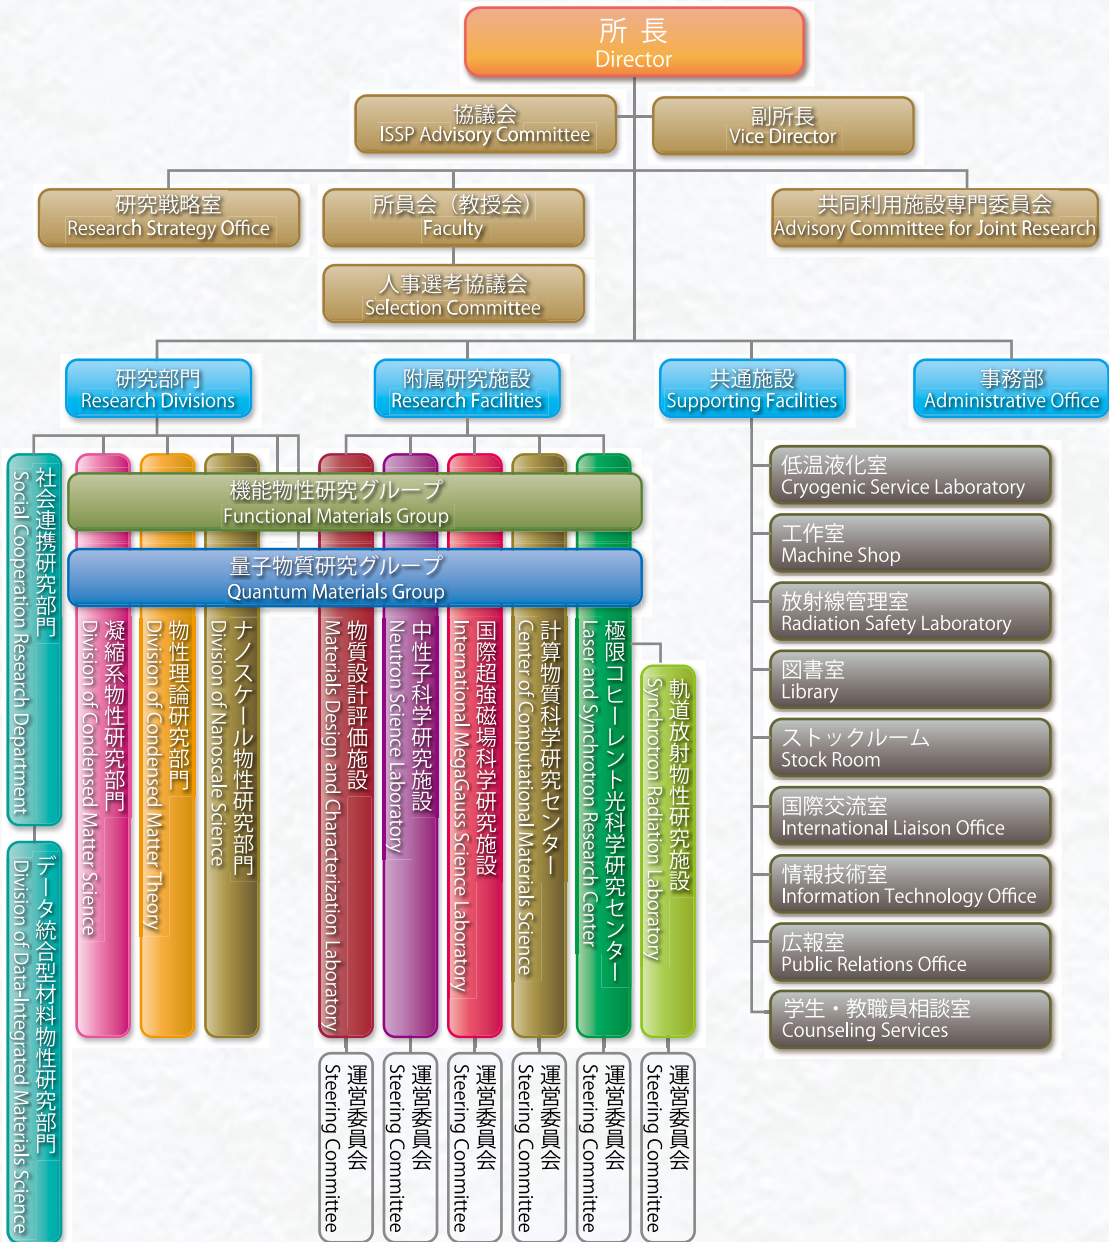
所 長
Director

協議会
ISSP Advisory Committee

副所長
Vice Director

研究戦略室
Research Strategy Office

所員会（教授会）
Faculty

共同利用施設専門委員会
Advisory Committee for Joint Research

人事選考協議会
Selection Committee

研究部門
Research Divisions

附属研究施設
Research Facilities

共通施設
Supporting Facilities

事務部
Administrative Office

社会連携研究部門
Social Cooperation Research Department

データ統合型材料物性研究部門
Division of Data-Integrated Materials Science

機能物性研究グループ
Functional Materials Group

量子物質研究グループ
Quantum Materials Group

凝縮系物性研究部門
Division of Condensed Matter Science

物性理論研究部門
Division of Condensed Matter Theory

ナノスケール物性研究部門
Division of Nanoscale Science

物質設計評価施設
Materials Design and Characterization Laboratory

中性子科学研究施設
Neutron Science Laboratory

国際超強磁場科学研究施設
International MegaGauss Science Laboratory

計算物質科学研究センター
Center of Computational Materials Science

極限コヒーレント光科学研究センター
Laser and Synchrotron Research Center

軌道放射物性研究施設
Synchrotron Radiation Laboratory

運営委員会
Steering Committee

運営委員会
Steering Committee

運営委員会
Steering Committee

運営委員会
Steering Committee

運営委員会
Steering Committee

運営委員会
Steering Committee

低温液化室
Cryogenic Service Laboratory

工作室
Machine Shop

放射線管理室
Radiation Safety Laboratory

図書室
Library

ストックルーム
Stock Room

国際交流室
International Liaison Office

情報技術室
Information Technology Office

広報室
Public Relations Office

学生・教職員相談室
Counseling Services